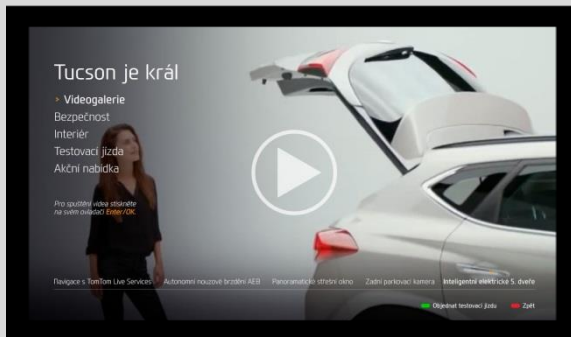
Tucson je král

Videogalerie
Bezpečnost
Interiér
Testovací jízda
Akční nabídka

Pro spuštění videa stiskněte na svém ovladači Enter/OK.

Navigace s TomTom Live Services
Autonomní nouzové brzdění AEB
Panoramatické střešní okno
Zadní parkovací kamera
Inteligentní elektrické 5. dveře

Objednat testovací jízdu
Zpět